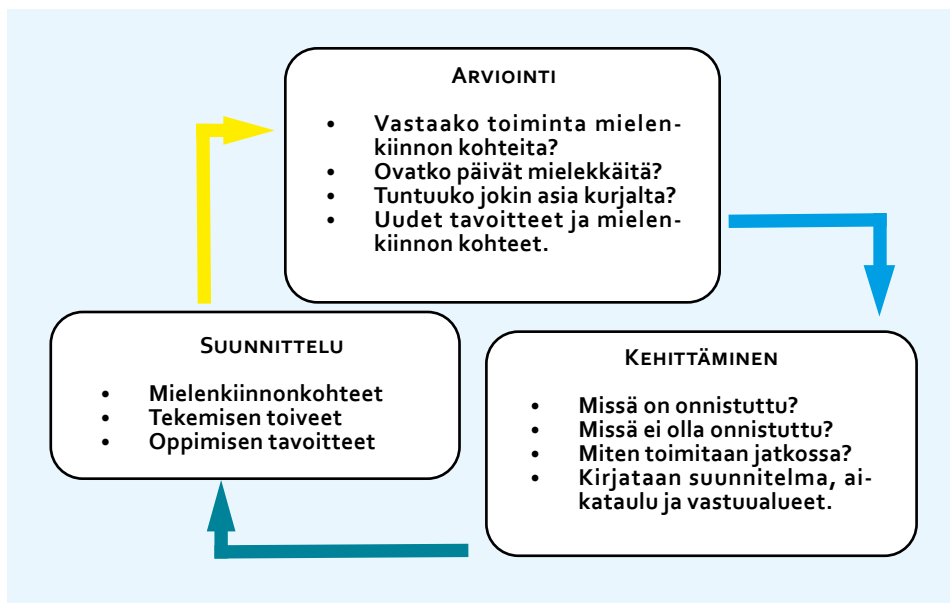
Arviointi

- Vastaako toiminta mielenkiinnon kohteita?
- Ovatko päivät mielekkäitä?
- Tuntuuko jokin asia kurjalta?
- Uudet tavoitteet ja mielenkiinnon kohteet.

Suunnittelu

- Mielenkiinnonkohteet
- Tekemisen toiveet
- Oppimisen tavoitteet

Kehittäminen

- Missä on onnistuttu?
- Missä ei olla onnistuttu?
- Miten toimitaan jatkossa?
- Kirjataan suunnitelma, aikataulu ja vastuualueet.